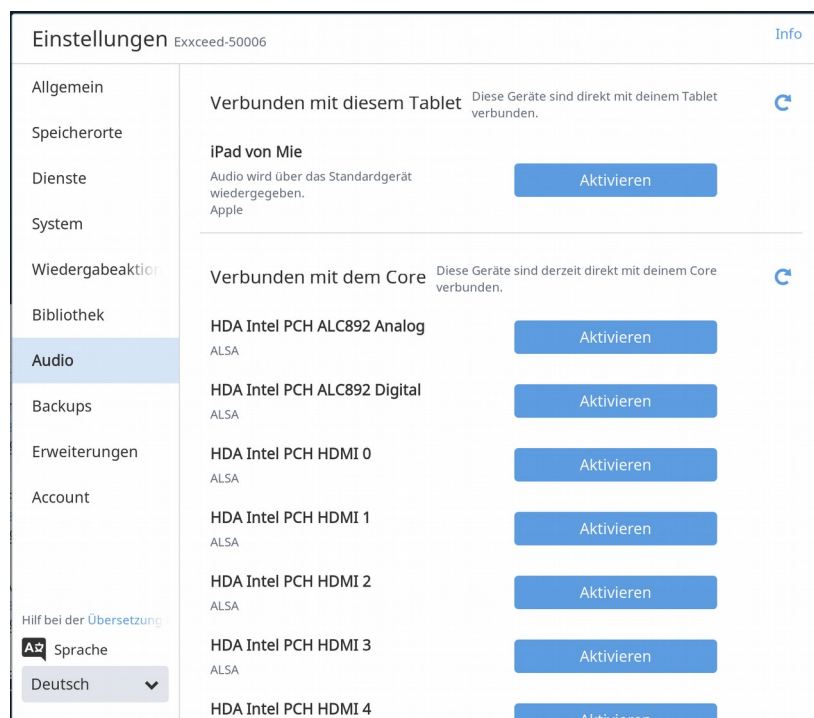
Einstellungen Exxceed-50006

Info

Allgemein

Speicherorte

Dienste

System

Wiedergabeaktio

Bibliothek

Audio

Backups

Erweiterungen

Account

Hilf bei der Übersetzung

Sprache

Deutsch

Verbunden mit diesem Tablet

Diese Geräte sind direkt mit deinem Tablet verbunden.

iPad von Mie

Audio wird über das Standardgerät wiedergegeben.

Apple

Aktivieren

Verbunden mit dem Core

Diese Geräte sind derzeit direkt mit deinem Core verbunden.

HDA Intel PCH ALC892 Analog

ALSA

Aktivieren

HDA Intel PCH ALC892 Digital

ALSA

Aktivieren

HDA Intel PCH HDMI 0

ALSA

Aktivieren

HDA Intel PCH HDMI 1

ALSA

Aktivieren

HDA Intel PCH HDMI 2

ALSA

Aktivieren

HDA Intel PCH HDMI 3

ALSA

Aktivieren

HDA Intel PCH HDMI 4

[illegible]